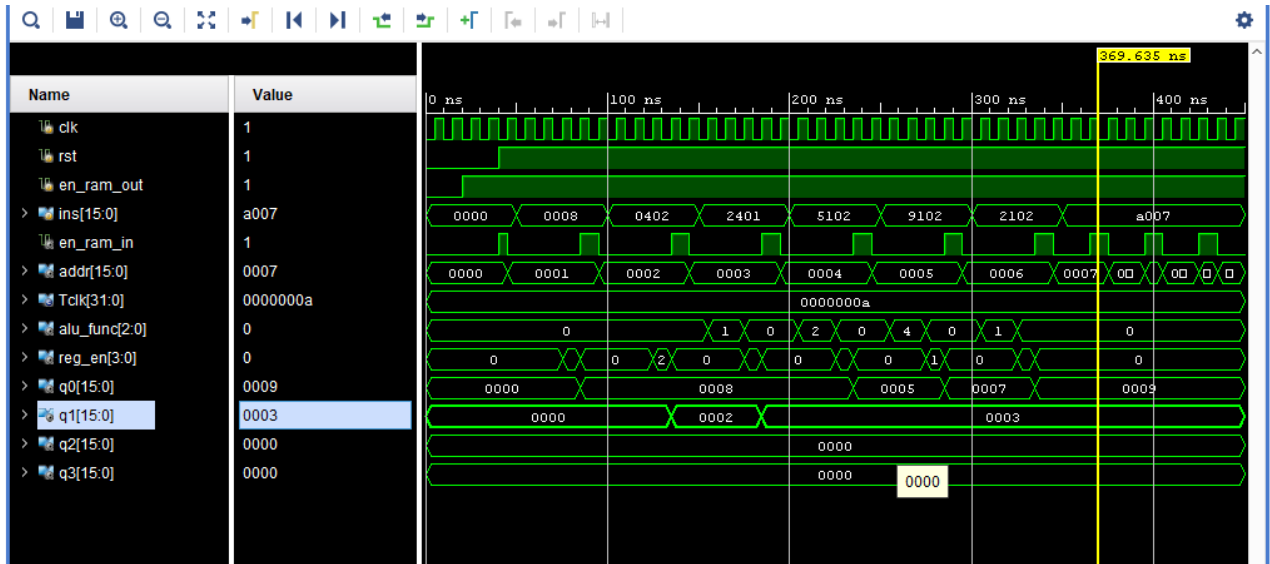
369.635 ns

| Name | Value |
|---|---|
| clk | 1 |
| rst | 1 |
| en_ram_out | 1 |
| ins[15:0] | a007 |
| en_ram_in | 1 |
| addr[15:0] | 0007 |
| Tclk[31:0] | 0000000a |
| alu_func[2:0] | 0 |
| reg_en[3:0] | 0 |
| q0[15:0] | 0009 |
| q1[15:0] | 0003 |
| q2[15:0] | 0000 |
| q3[15:0] | 0000 |

0 ns 100 ns 200 ns 300 ns 400 ns

0000 0008 0402 2401 5102 9102 2102 a007

0000 0001 0002 0003 0004 0005 0006 0007 00 00 0 0

0000000a

0 1 0 2 0 4 0 1 0

0 0 2 0 0 0 1 0 0

0000 0008 0005 0007 0009

0000 0002 0003

0000

0000 0000